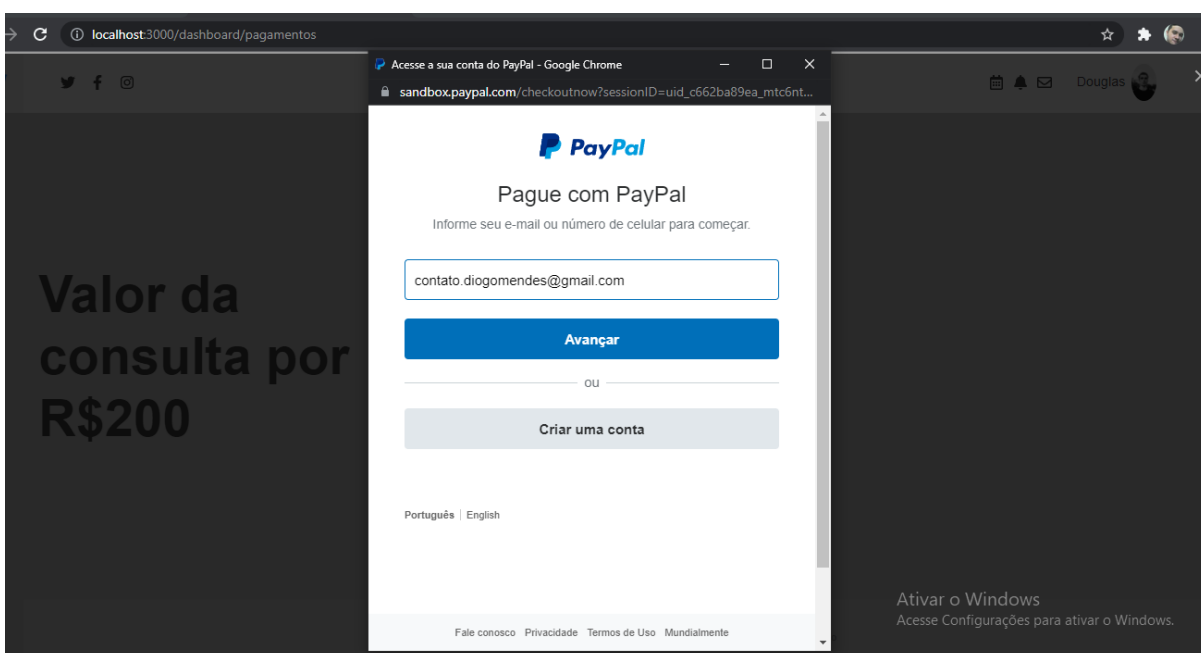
localhost:3000/dashboard/pagamentos

Acesse a sua conta do PayPal - Google Chrome

sandbox.paypal.com/checkoutnow?sessionID=uid_c662ba89ea_mtc6nt...

Douglas

Valor da consulta por R$200

PayPal

Pague com PayPal

Informe seu e-mail ou número de celular para começar.

contato.diogomendes@gmail.com

Avançar

ou

Criar uma conta

Português | English

Fale conosco Privacidade Termos de Uso Mundialmente

Ativar o Windows
Acesse Configurações para ativar o Windows.